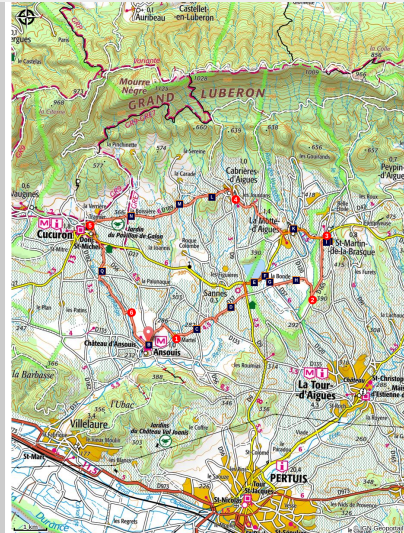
Auribeau
Castellet-en-Luberon
Mourre Nègre
GRAND LUBERON
Cabrières-d'Aigues
La Motte-d'Aigues
St-Martin-de-la-Brasque
Peypin-d'Aigues
Cucuron
Sannes
Ansouis
Château d'Ansouis
La Tour-d'Aigues
Villelaure
PERTUIS
Durance
La Barbasse
l'Ubac
Jardins du Château Val Joanis
Château
la Bonde
1 km
© IGN Géoportail